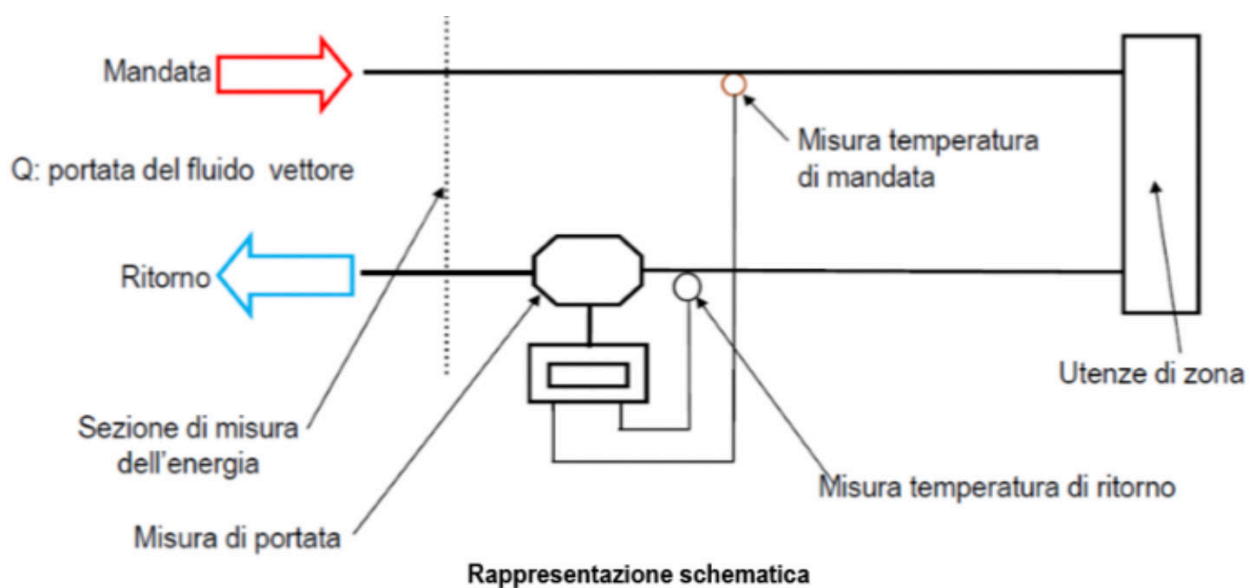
Mandata

Misura temperatura di mandata

Q: portata del fluido vettore

Ritorno

Utenze di zona

Sezione di misura dell'energia

Misura temperatura di ritorno

Misura di portata

Rappresentazione schematica